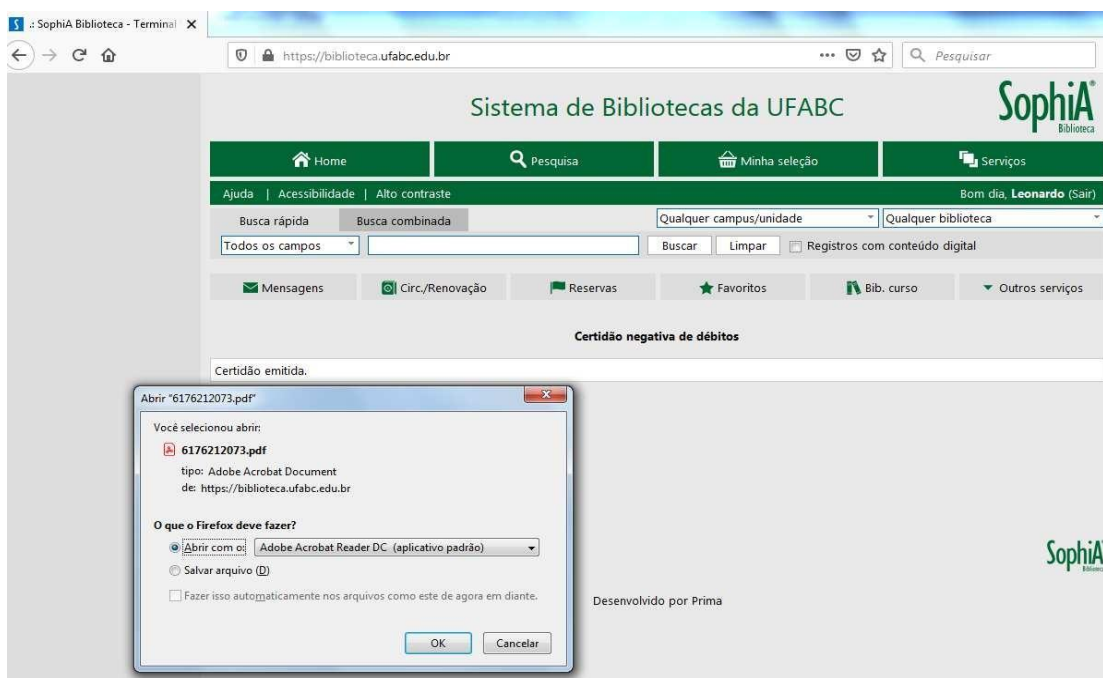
.: SophiA Biblioteca - Terminal

https://biblioteca.ufabc.edu.br

Pesquisar

Sistema de Bibliotecas da UFABC

SophiA Biblioteca

Home | Pesquisa | Minha seleção | Serviços

Ajuda | Acessibilidade | Alto contraste

Bom dia, **Leonardo** (Sair)

Busca rápida | Busca combinada

Qualquer campus/unidade

Qualquer biblioteca

Todos os campos

Buscar | Limpar

Registros com conteúdo digital

Mensagens | Circ./Renovação | Reservas | Favoritos | Bib. curso | Outros serviços

**Certidão negativa de débitos**

Certidão emitida.

Abrir "6176212073.pdf"

Você selecionou abrir:

**6176212073.pdf**

tipo: Adobe Acrobat Document

de: https://biblioteca.ufabc.edu.br

**O que o Firefox deve fazer?**

Abrir com o: Adobe Acrobat Reader DC (aplicativo padrão)

Salvar arquivo (D)

Fazer isso automaticamente nos arquivos como este de agora em diante.

OK | Cancelar

Desenvolvido por Prima

SophiA Biblioteca